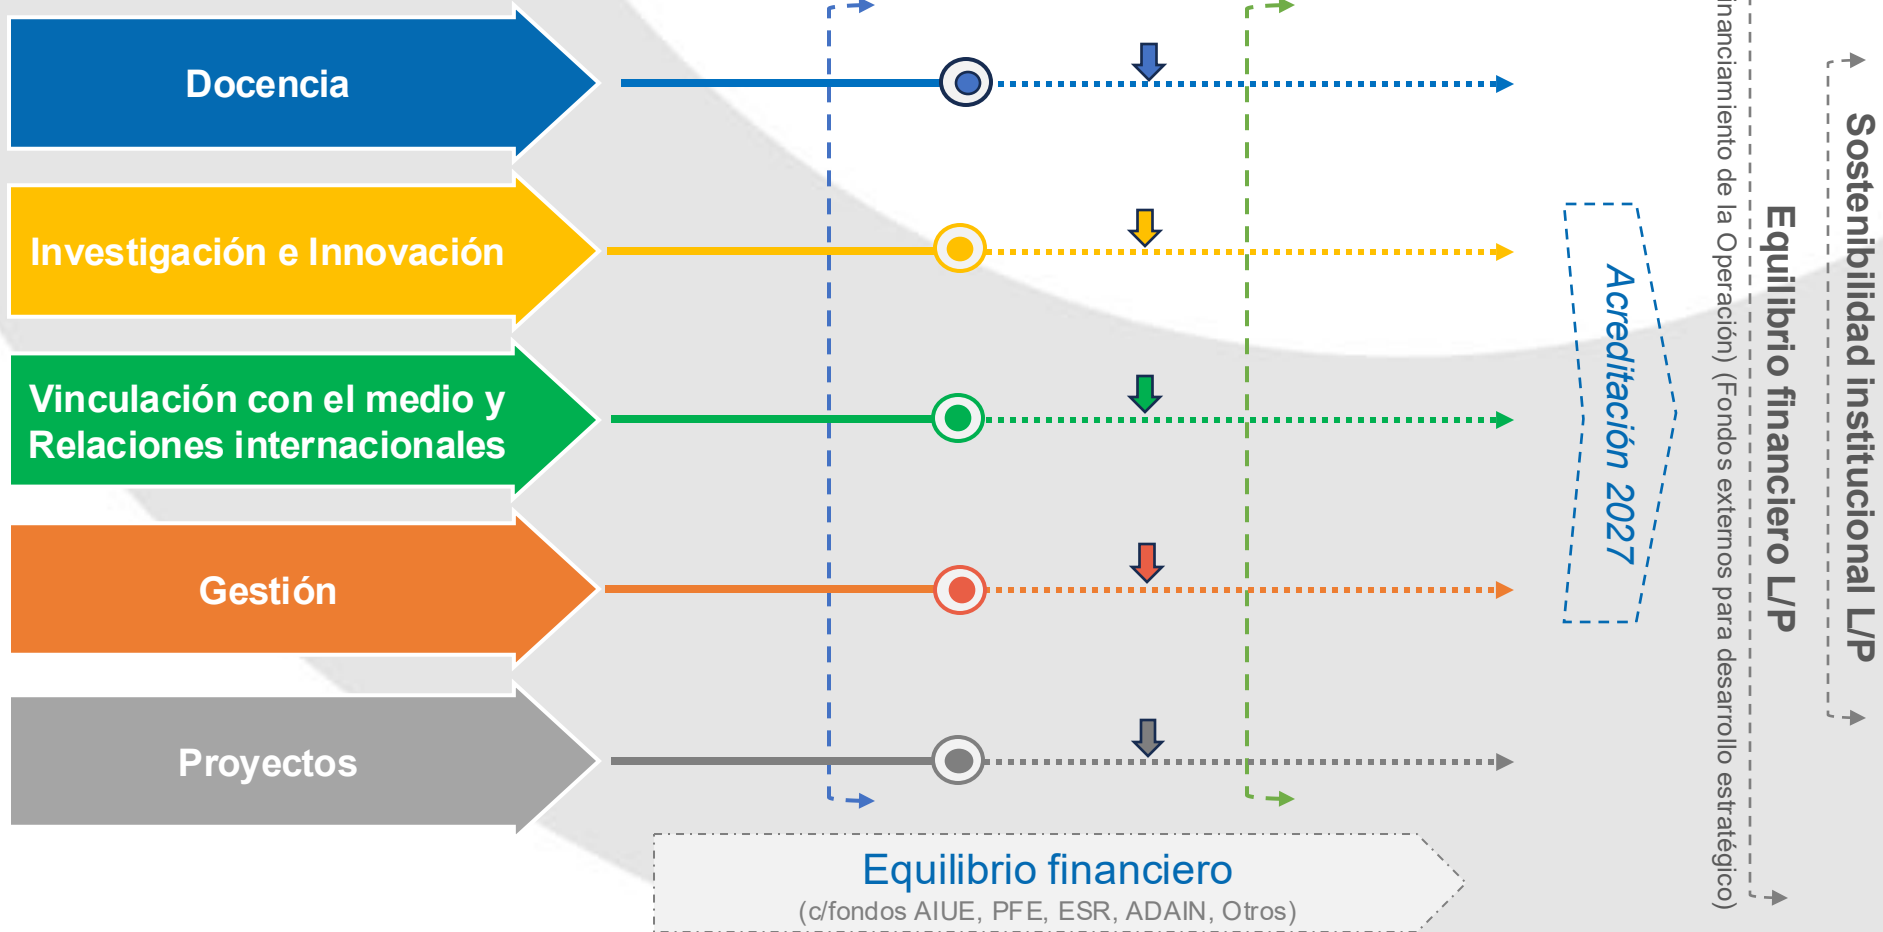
Docencia

Investigación e Innovación

Vinculación con el medio y Relaciones internacionales

Gestión

Proyectos

Acreditación 2027

inanciamiento de la Operación) (Fondos externos para desarrollo estratégico)

Equilibrio financiero L/P

Sostenibilidad institucional L/P

Equilibrio financiero
(c/fondos AIUE, PFE, ESR, ADAIN, Otros)